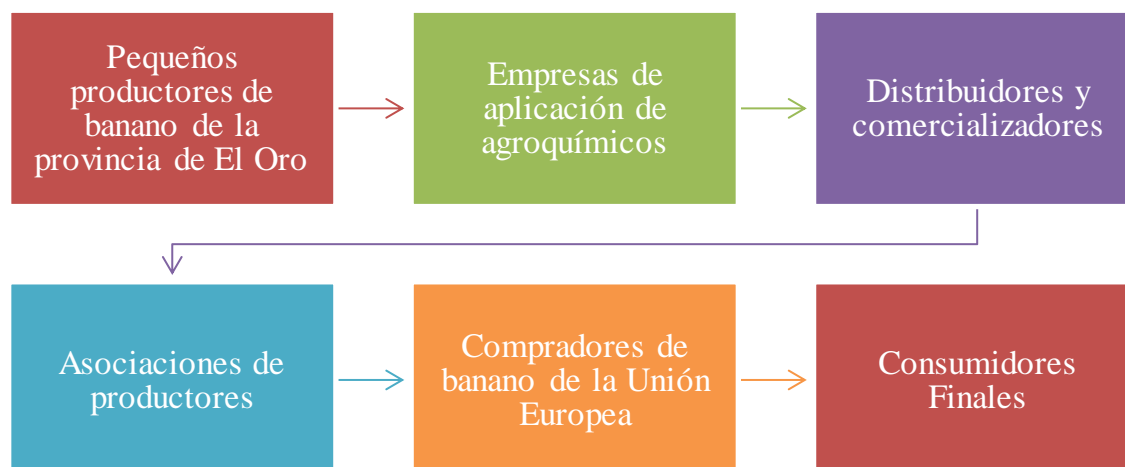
Pequeños productores de banano de la provincia de El Oro

Empresas de aplicación de agroquímicos

Distribuidores y comercializadores

Asociaciones de productores

Compradores de banano de la Unión Europea

Consumidores Finales